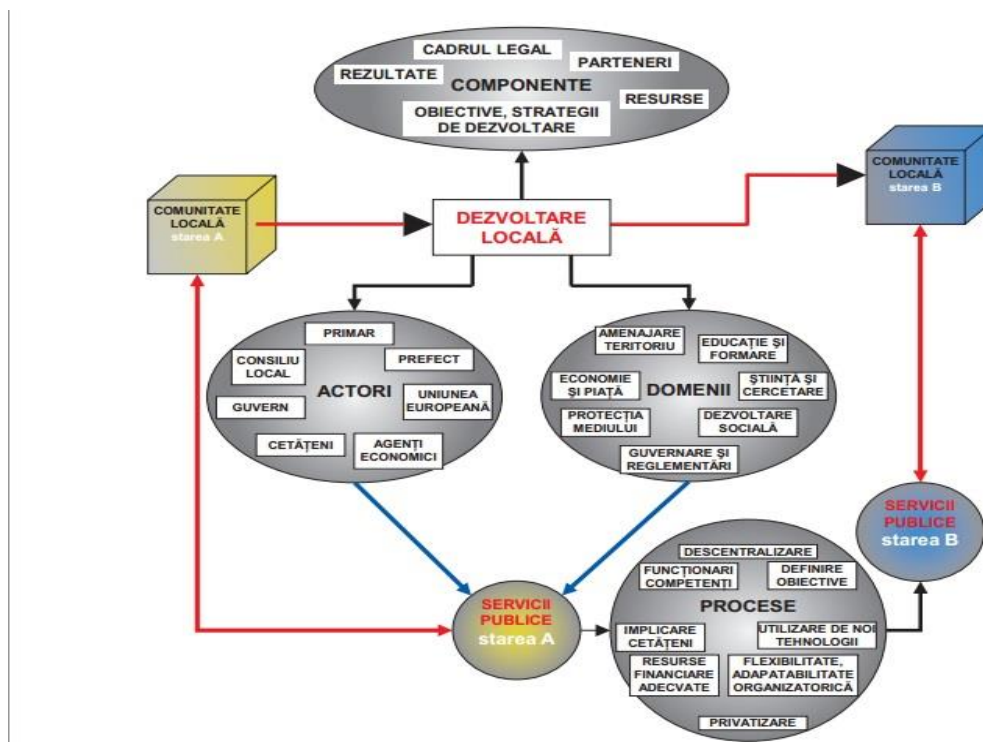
CADRUL LEGAL
PARTENERI
REZULTATE
COMPONENTE
RESURSE
OBIECTIVE, STRATEGII DE DEZVOLTARE

COMUNITATE LOCALĂ starea B

COMUNITATE LOCALĂ starea A

DEZVOLTARE LOCALĂ

PRIMAR
CONSILIU LOCAL
PREFECT
ACTORI
UNIUNEA EUROPEANĂ
GUVERN
CETĂȚENI
AGENȚI ECONOMICI

AMENAJARE TERITORIU
EDUCAȚIE ȘI FORMARE
ECONOMIE ȘI PIAȚĂ
DOMENII
ȘTIINȚĂ ȘI CERCETARE
PROTECȚIA MEDIULUI
DEZVOLTARE SOCIALĂ
GUVERNARE ȘI REGLEMENTĂRI

SERVICII PUBLICE starea B

SERVICII PUBLICE starea A

DESCENTRALIZARE
FUNCȚIONARI COMPETENȚI
DEFINIRE OBIECTIVE
PROCESE
IMPLICARE CETĂȚENI
UTILIZARE DE NOI TEHNOLOGII
RESURSE FINANCIARE ADECVATE
FLEXIBILITATE, ADAPATABILITATE ORGANIZATORICĂ
PRIVATIZARE